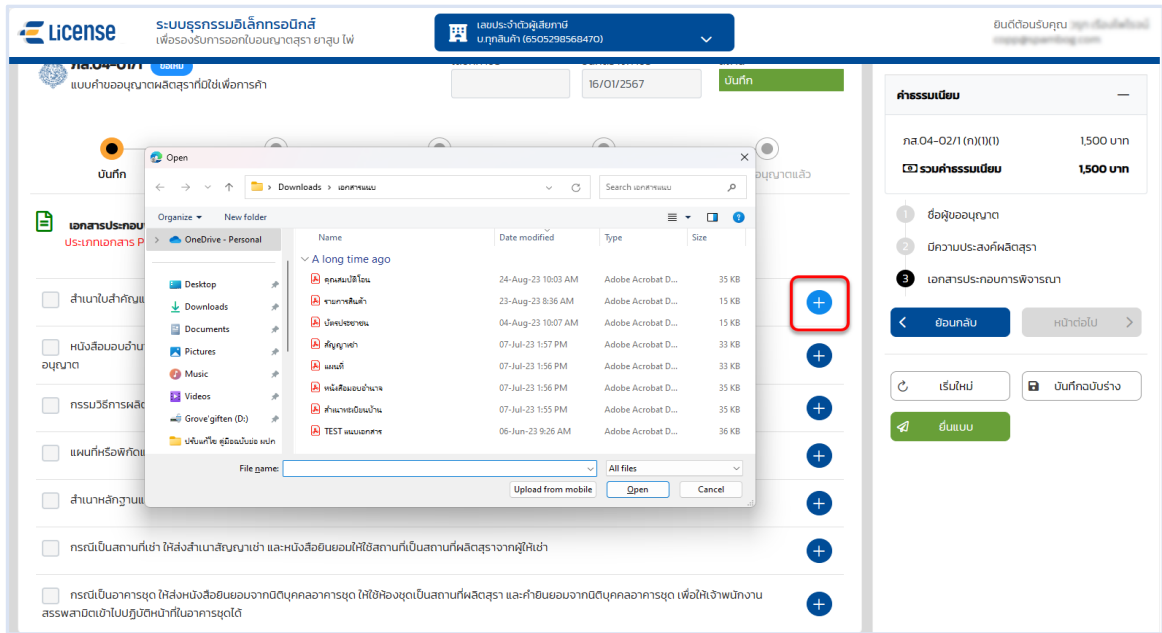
e-License ระบบธุรกรรมอิเล็กทรอนิกส์ เพื่อรองรับการออกใบอนุญาตสุรา ยาสูบ ไพ่

เลขประจำตัวผู้เสียภาษี บ.ทุกสินค้า (6505298568470)

ยินดีต้อนรับคุณ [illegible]
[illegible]

ภส.04-01/1 ขอใหม่
แบบคำขออนุญาตผลิตสุราที่มิใช่เพื่อการค้า

16/01/2567

บันทึก

บันทึก

อนุญาตแล้ว

เอกสารประกอบ
ประเภทเอกสาร P

สำเนาใบสำคัญ

หนังสือมอบอำนาจ
อนุญาต

กรรมวิธีการผลิต

แผนที่หรือพิกัด

สำเนาหลักฐาน

กรณีเป็นสถานที่เช่า ให้ส่งสำเนาสัญญาเช่า และหนังสือยินยอมให้ใช้สถานที่เป็นสถานที่ผลิตสุราจากผู้ให้เช่า

กรณีเป็นอาคารชุด ให้ส่งหนังสือยินยอมจากนิติบุคคลอาคารชุด ให้ใช้ห้องชุดเป็นสถานที่ผลิตสุรา และคำยินยอมจากนิติบุคคลอาคารชุด เพื่อให้เจ้าพนักงานสรรพสามิตเข้าไปปฏิบัติหน้าที่ในอาคารชุดได้

Open

Downloads > เอกสารแนบ

Search เอกสารแนบ

Organize New folder

OneDrive - Personal

Desktop
Downloads
Documents
Pictures
Music
Videos
Grove'giften (D:)
ปรับแก้ไข คู่มือฉบับย่อ ผปก

| Name | Date modified | Type | Size |
|---|---|---|---|
| A long time ago | | | |
| คุณสมบัติโอน | 24-Aug-23 10:03 AM | Adobe Acrobat D... | 35 KB |
| รายการสินค้า | 23-Aug-23 8:36 AM | Adobe Acrobat D... | 15 KB |
| บัตรประชาชน | 04-Aug-23 10:07 AM | Adobe Acrobat D... | 15 KB |
| สัญญาเช่า | 07-Jul-23 1:57 PM | Adobe Acrobat D... | 33 KB |
| แผนที่ | 07-Jul-23 1:56 PM | Adobe Acrobat D... | 33 KB |
| หนังสือมอบอำนาจ | 07-Jul-23 1:56 PM | Adobe Acrobat D... | 35 KB |
| สำเนาทะเบียนบ้าน | 07-Jul-23 1:55 PM | Adobe Acrobat D... | 35 KB |
| TEST แนบเอกสาร | 06-Jun-23 9:26 AM | Adobe Acrobat D... | 36 KB |

File name:
All files
Upload from mobile
Open
Cancel

ค่าธรรมเนียม
ภส.04-02/1 (ก)(1)(1) 1,500 บาท
รวมค่าธรรมเนียม 1,500 บาท

1 ชื่อผู้ขออนุญาต
2 มีความประสงค์ผลิตสุรา
3 เอกสารประกอบการพิจารณา

ย้อนกลับ
หน้าต่อไป
เริ่มใหม่
บันทึกฉบับร่าง
ยื่นแบบ